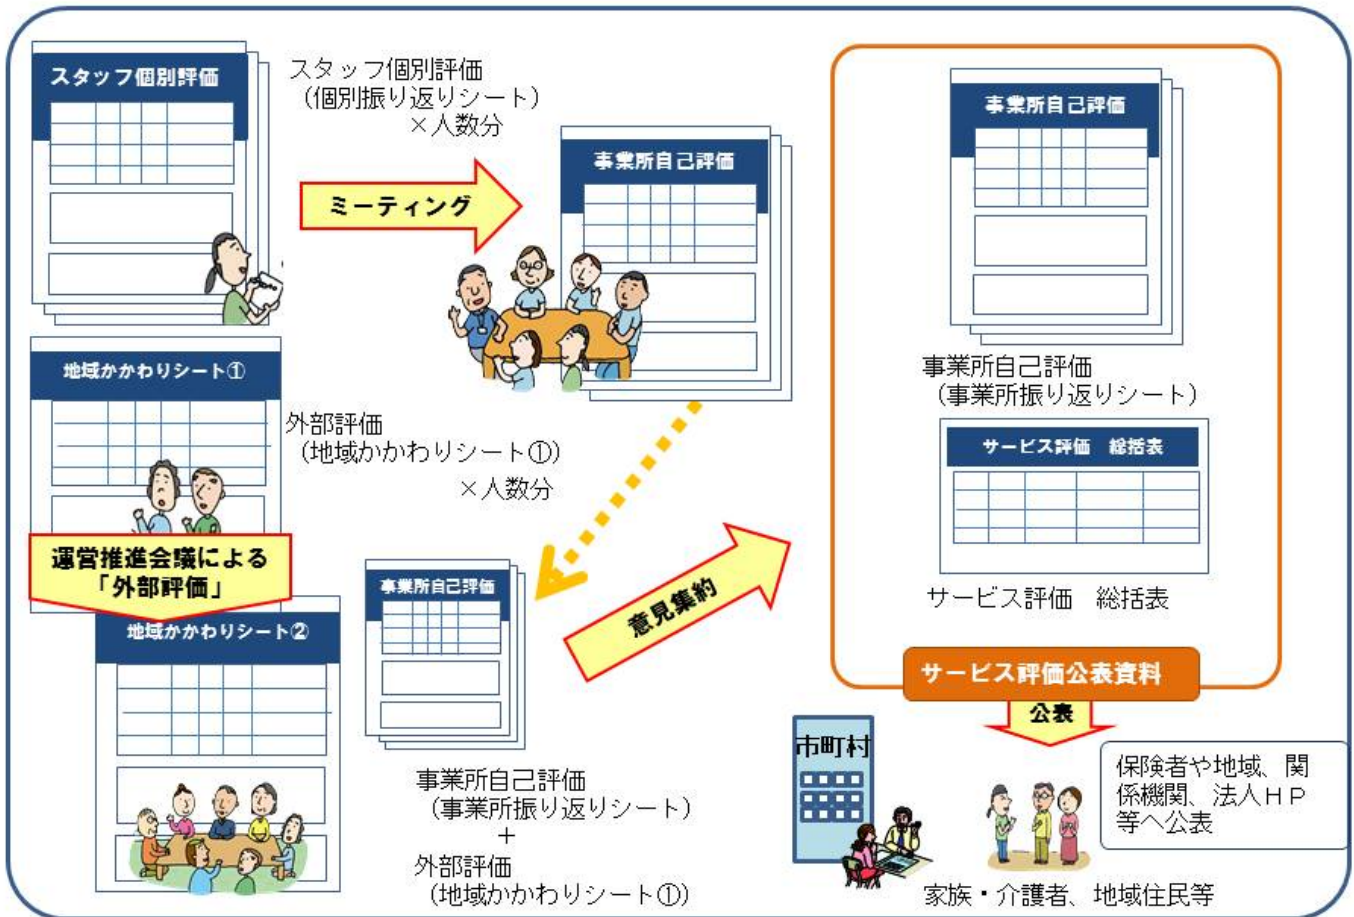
スタッフ個別評価

スタッフ個別評価
（個別振り返りシート）
×人数分

ミーティング

事業所自己評価

事業所自己評価

事業所自己評価
（事業所振り返りシート）

地域かかわりシート①

外部評価
（地域かかわりシート①）
×人数分

サービス評価　総括表

運営推進会議による
「外部評価」

地域かかわりシート②

事業所自己評価

意見集約

サービス評価　総括表

サービス評価公表資料

公表

市町村

保険者や地域、関係機関、法人ＨＰ等へ公表

事業所自己評価
（事業所振り返りシート）
＋
外部評価
（地域かかわりシート①）

家族・介護者、地域住民等